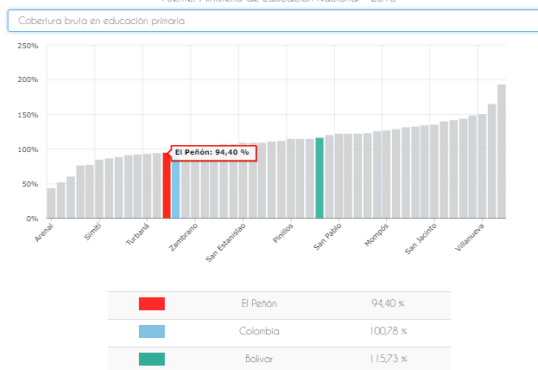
Fuente: Ministerio de Educación Nacional - 2016

Cobertura bruta en educación primaria

250%
200%
150%
100%
50%
0%

El Peñón: 94,40 %

Arenal
Simití
Turbaná
Zambrano
San Estanislao
Pinillos
San Pablo
Mompós
San Jacinto
Villanueva

| | | |
|---|---|---|
| | El Peñón | 94,40 % |
| | Colombia | 100,78 % |
| | Bolívar | 115,73 % |